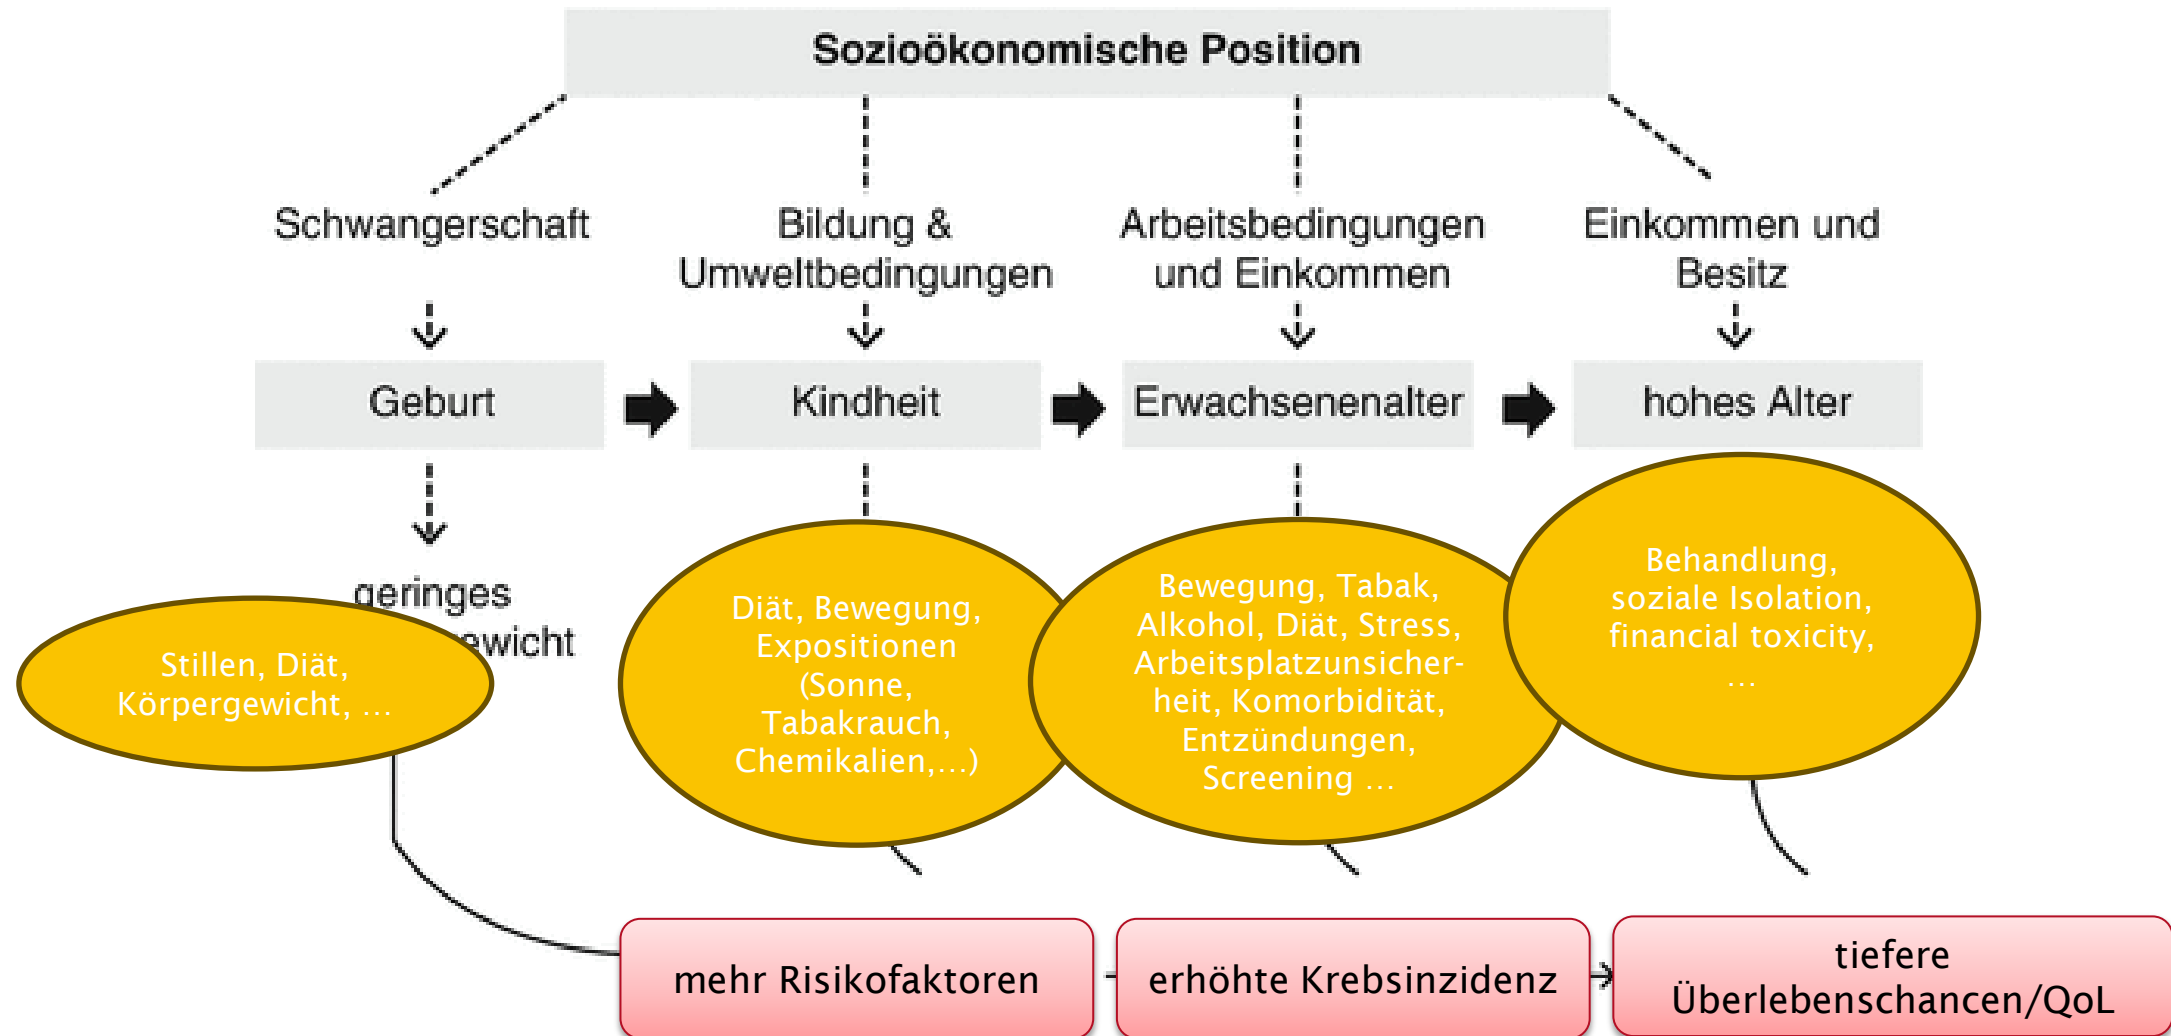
Sozioökonomische Position

Schwangerschaft

Bildung & Umweltbedingungen

Arbeitsbedingungen und Einkommen

Einkommen und Besitz

Geburt

Kindheit

Erwachsenenalter

hohes Alter

geringes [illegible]ewicht

Stillen, Diät, Körpergewicht, …

Diät, Bewegung, Expositionen (Sonne, Tabakrauch, Chemikalien,…)

Bewegung, Tabak, Alkohol, Diät, Stress, Arbeitsplatzunsicherheit, Komorbidität, Entzündungen, Screening …

Behandlung, soziale Isolation, financial toxicity, …

mehr Risikofaktoren

erhöhte Krebsinzidenz

tiefere Überlebenschancen/QoL